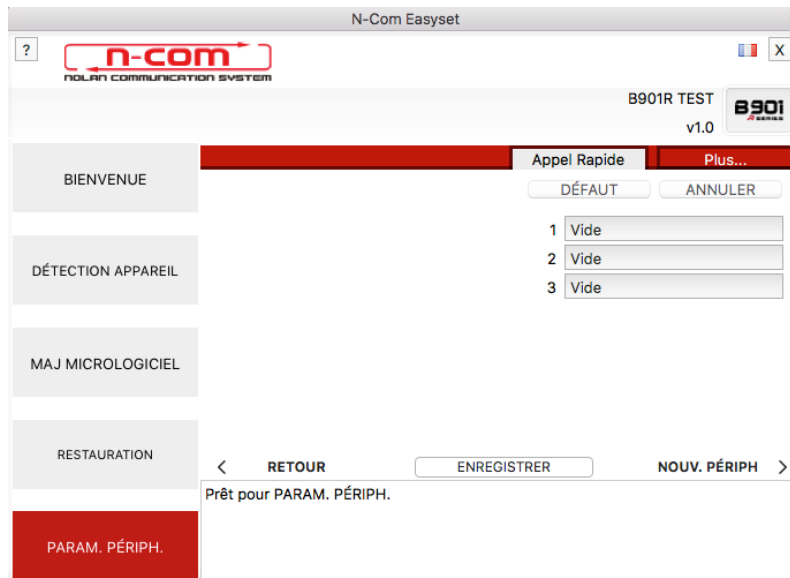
N-Com Easyset

?

n-com
NOLAN COMMUNICATION SYSTEM

X

B901R TEST
v1.0

B901
R SERIES

BIENVENUE

DÉTECTION APPAREIL

MAJ MICROLOGICIEL

RESTAURATION

PARAM. PÉRIPH.

Appel Rapide
Plus...

DÉFAUT
ANNULER

1 Vide
2 Vide
3 Vide

<
RETOUR
ENREGISTRER
NOUV. PÉRIPH
>

Prêt pour PARAM. PÉRIPH.